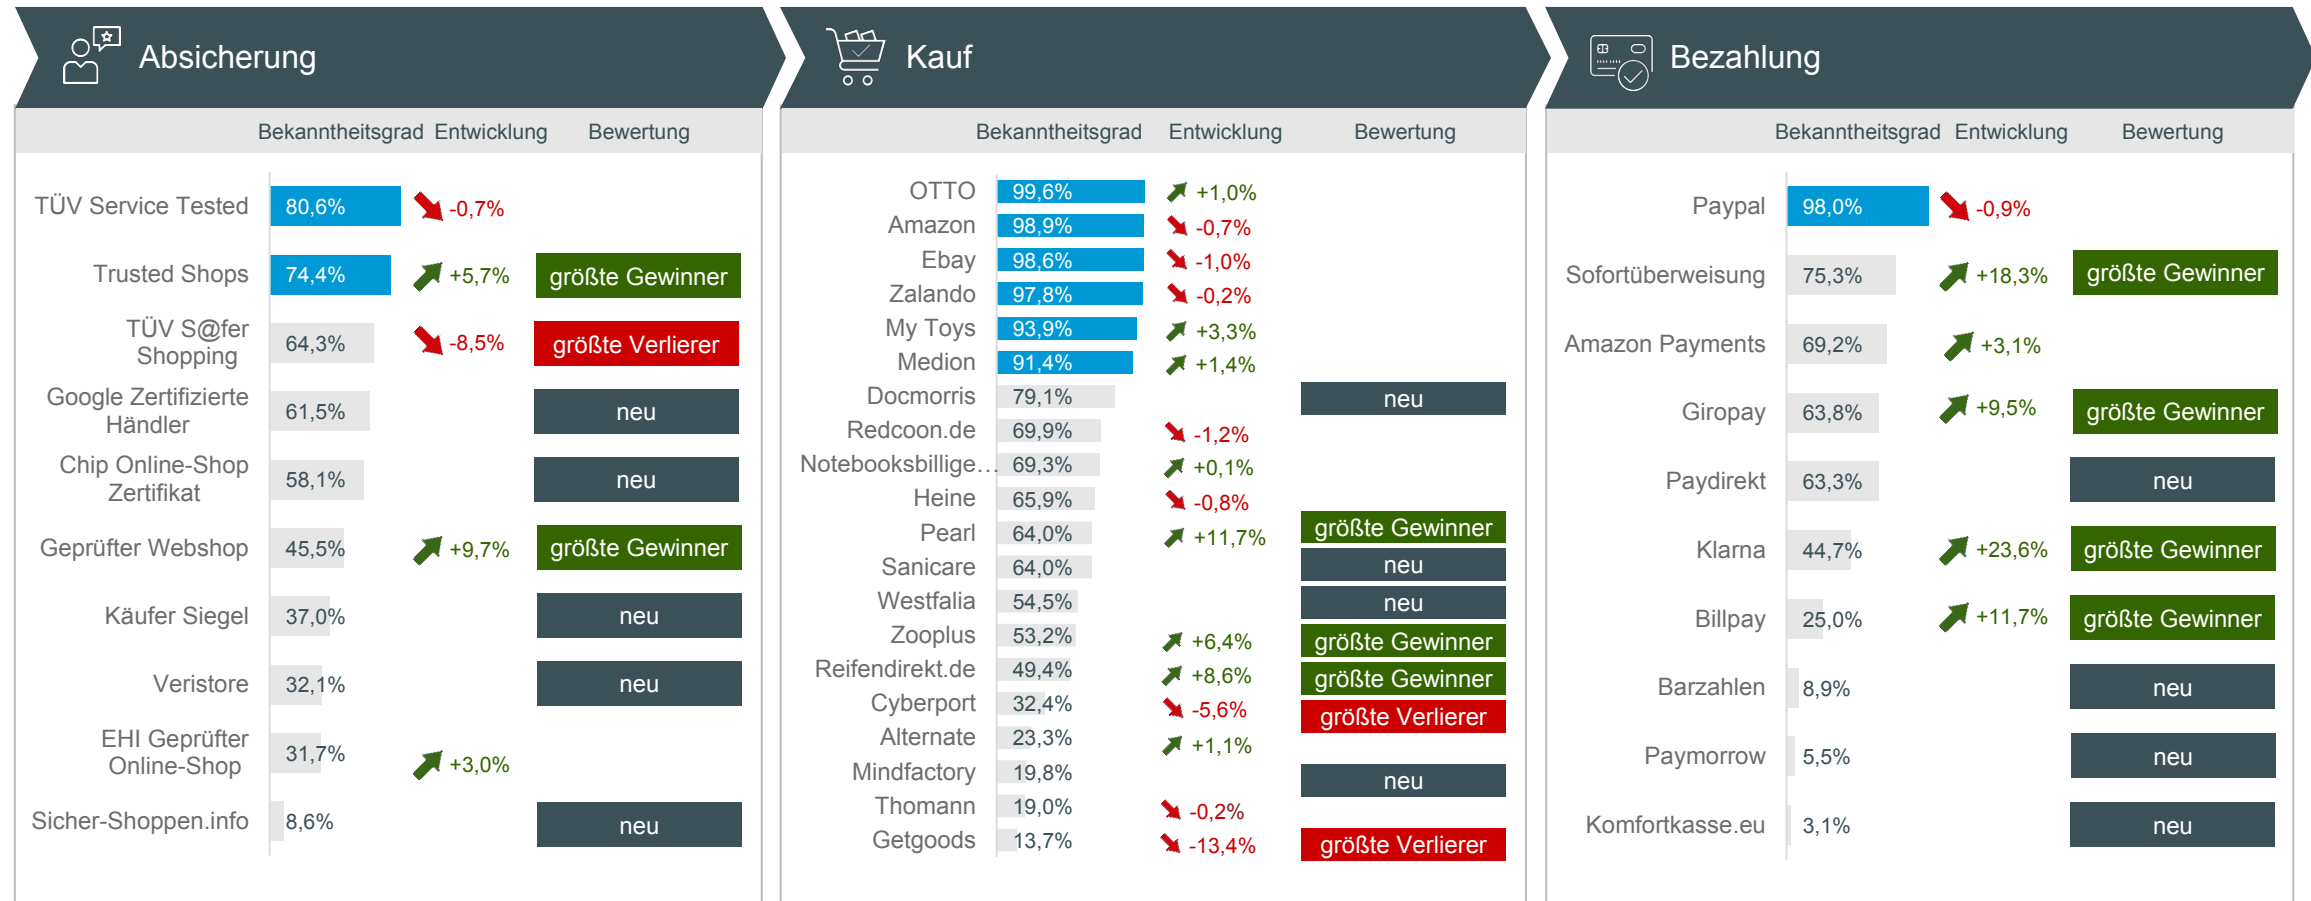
Absicherung

| | Bekanntheitsgrad | Entwicklung | Bewertung |
|---|---|---|---|
| TÜV Service Tested | 80,6% | -0,7% | |
| Trusted Shops | 74,4% | +5,7% | größte Gewinner |
| TÜV S@fer Shopping | 64,3% | -8,5% | größte Verlierer |
| Google Zertifizierte Händler | 61,5% | | neu |
| Chip Online-Shop Zertifikat | 58,1% | | neu |
| Geprüfter Webshop | 45,5% | +9,7% | größte Gewinner |
| Käufer Siegel | 37,0% | | neu |
| Veristore | 32,1% | | neu |
| EHI Geprüfter Online-Shop | 31,7% | +3,0% | |
| Sicher-Shoppen.info | 8,6% | | neu |

Kauf

| | Bekanntheitsgrad | Entwicklung | Bewertung |
|---|---|---|---|
| OTTO | 99,6% | +1,0% | |
| Amazon | 98,9% | -0,7% | |
| Ebay | 98,6% | -1,0% | |
| Zalando | 97,8% | -0,2% | |
| My Toys | 93,9% | +3,3% | |
| Medion | 91,4% | +1,4% | |
| Docmorris | 79,1% | | neu |
| Redcoon.de | 69,9% | -1,2% | |
| Notebooksbillige... | 69,3% | +0,1% | |
| Heine | 65,9% | -0,8% | |
| Pearl | 64,0% | +11,7% | größte Gewinner |
| Sanicare | 64,0% | | neu |
| Westfalia | 54,5% | | neu |
| Zooplus | 53,2% | +6,4% | größte Gewinner |
| Reifendirekt.de | 49,4% | +8,6% | größte Gewinner |
| Cyberport | 32,4% | -5,6% | größte Verlierer |
| Alternate | 23,3% | +1,1% | |
| Mindfactory | 19,8% | | neu |
| Thomann | 19,0% | -0,2% | |
| Getgoods | 13,7% | -13,4% | größte Verlierer |

Bezahlung

| | Bekanntheitsgrad | Entwicklung | Bewertung |
|---|---|---|---|
| Paypal | 98,0% | -0,9% | |
| Sofortüberweisung | 75,3% | +18,3% | größte Gewinner |
| Amazon Payments | 69,2% | +3,1% | |
| Giropay | 63,8% | +9,5% | größte Gewinner |
| Paydirekt | 63,3% | | neu |
| Klarna | 44,7% | +23,6% | größte Gewinner |
| Billpay | 25,0% | +11,7% | größte Gewinner |
| Barzahlen | 8,9% | | neu |
| Paymorrow | 5,5% | | neu |
| Komfortkasse.eu | 3,1% | | neu |